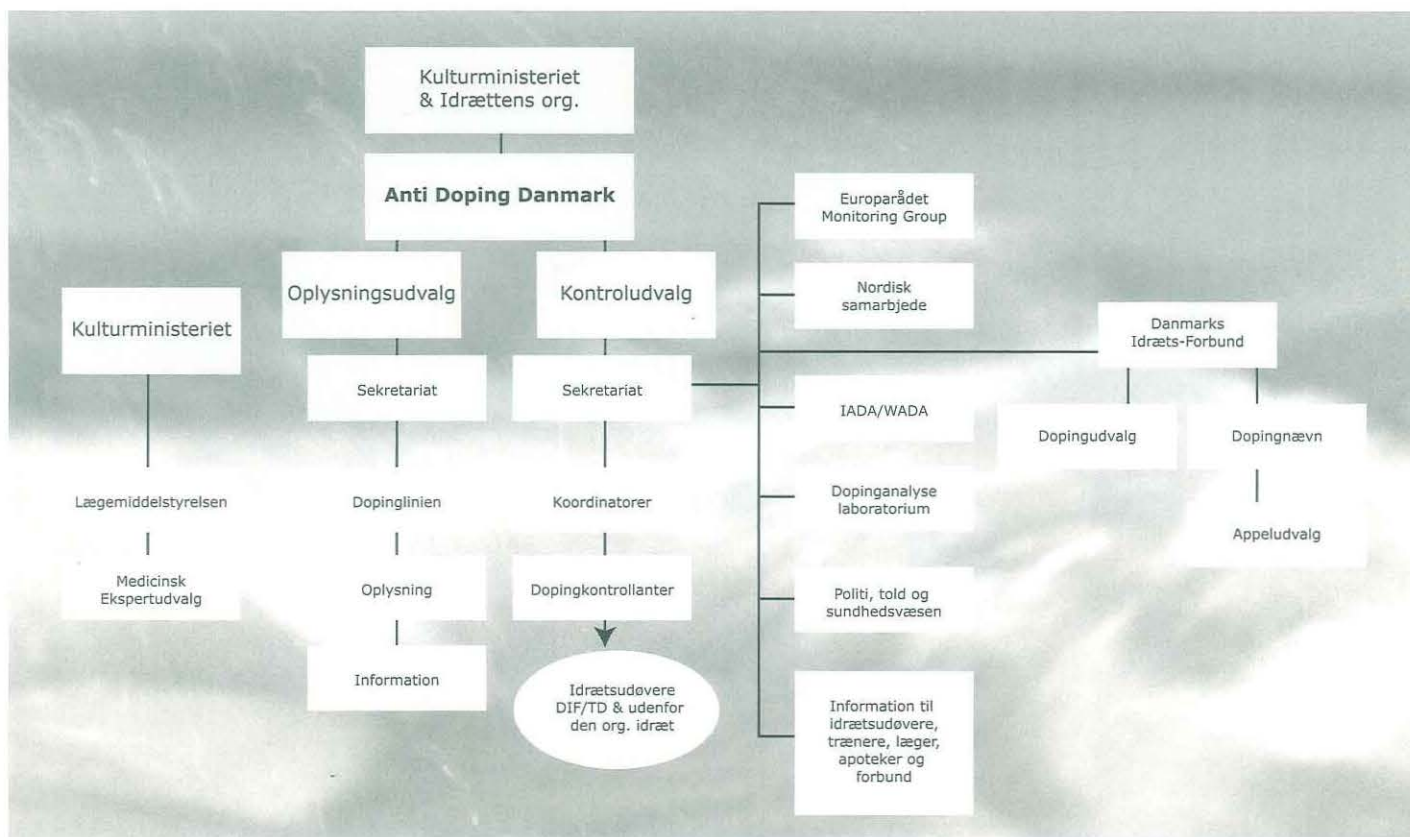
Kulturministeriet & Idrættens org.

Anti Doping Danmark

Oplysningsudvalg

Kontroludvalg

Kulturministeriet

Sekretariat

Sekretariat

Lægemiddelstyrelsen

Medicinsk Ekspertudvalg

Dopinglinien

Oplysning

Information

Koordinatorer

Dopingkontrollanter

Idrætsudøvere DIF/TD & udenfor den org. idræt

Europarådet Monitoring Group

Nordisk samarbjede

IADA/WADA

Dopinganalyse laboratorium

Politi, told og sundhedsvæsen

Information til idrætsudøvere, trænere, læger, apoteker og forbund

Danmarks Idræts-Forbund

Dopingudvalg

Dopingnævn

Appeludvalg